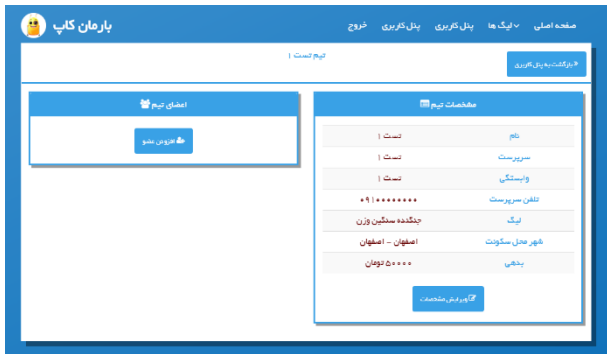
بارمان کاپ

صفحه اصلی
لیگ ها
پنل کاربری
پنل کاربری
خروج

بازگشت به پنل کاربری

تیم تست ۱

مشخصات تیم

| نام | تست ۱ |
|---|---|
| سرپرست | تست ۱ |
| وابستگی | تست ۱ |
| تلفن سرپرست | ۰۹۱۰۰۰۰۰۰۰۰ |
| لیگ | جنگنده سنگین وزن |
| شهر محل سکونت | اصفهان - اصفهان |
| بدهی | ۵۰۰۰۰ تومان |

ویرایش مشخصات

اعضای تیم

افزودن عضو